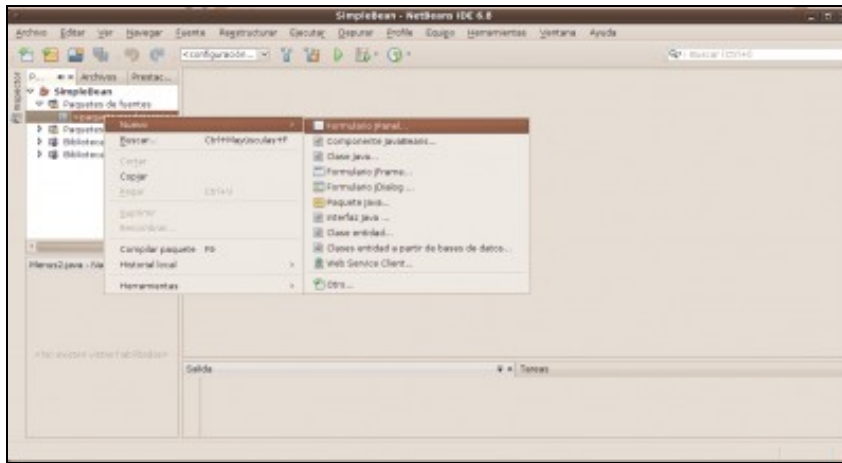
SimpleBean - NetBeans IDE 6.8

Archivo Editar Ver Navegar Fuente Reestructurar Ejecutar Depurar Profile Equipo Herramientas Ventana Ayuda

<configuración...

Buscar (Ctrl+I)

P... Archivos Prestac...

SimpleBean
Paquetes de fuentes
<paquete predeterminado>
Paquetes
Bibliotecas
Bibliotecas

Nuevo
Buscar... Ctrl+Mayúsculas+F
Cortar
Copiar
Pegar Ctrl+V
Suprimir
Renombrar...
Compilar paquete F9
Historial local
Herramientas

Formulario JPanel...
Componente JavaBeans...
Clase Java...
Formulario JFrame...
Formulario JDialog...
Paquete Java...
Interfaz Java ...
Clase entidad...
Clases entidad a partir de bases de datos...
Web Service Client...
Otro...

Menos2.java - Na

<No existe vista disponible>

Salida
Tareas